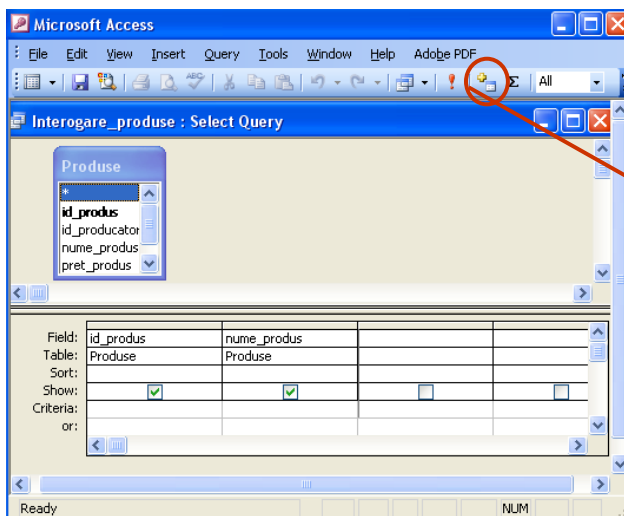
Microsoft Access

File Edit View Insert Query Tools Window Help Adobe PDF

All

Interogare_produse : Select Query

Produse
*
id_produs
id_producator
nume_produs
pret_produs

| | | | | |
|---|---|---|---|---|
| Field: | id_produs | nume_produs | | |
| Table: | Produse | Produse | | |
| Sort: | | | | |
| Show: | ☑ | ☑ | ☐ | ☐ |
| Criteria: | | | | |
| or: | | | | |

Ready NUM